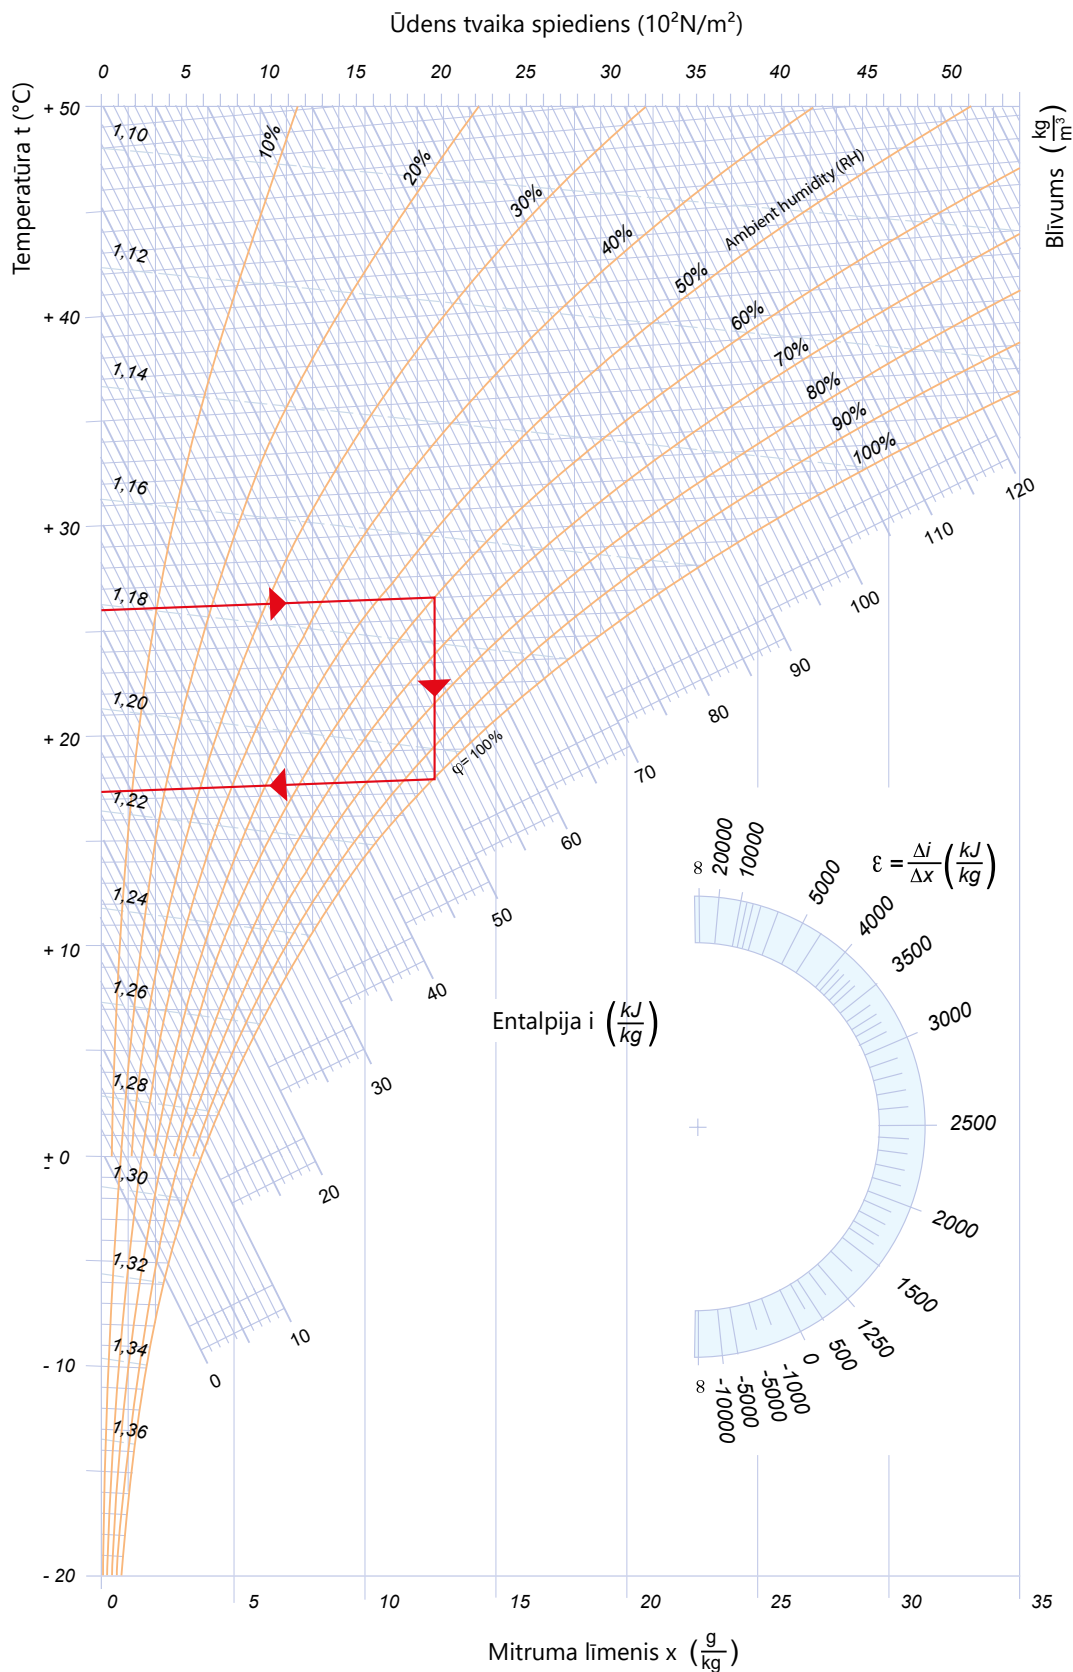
Ūdens tvaika spiediens ($10^2 N/m^2$)

0 5 10 15 20 25 30 35 40 45 50

Temperatūra t (°C)

+ 50
+ 40
+ 30
+ 20
+ 10
± 0
- 10
- 20

Blīvums $\left(\frac{kg}{m^3}\right)$

1,10
1,12
1,14
1,16
1,18
1,20
1,22
1,24
1,26
1,28
1,30
1,32
1,34
1,36

10%
20%
30%
40%
50%
Ambient humidity (RH)
60%
70%
80%
90%
100%

$\varphi$= 100%

120
110
100
90
80
70
60
50
40
30
20
10
0

Entalpija i $\left(\frac{kJ}{kg}\right)$

$\varepsilon = \frac{\Delta i}{\Delta x}\left(\frac{kJ}{kg}\right)$

8
20000
10000
5000
4000
3500
3000
2500
2000
1500
1250
500
0
-1000
-5000
-5000
-10000
8

0 5 10 15 20 25 30 35

Mitruma līmenis x $\left(\frac{g}{kg}\right)$